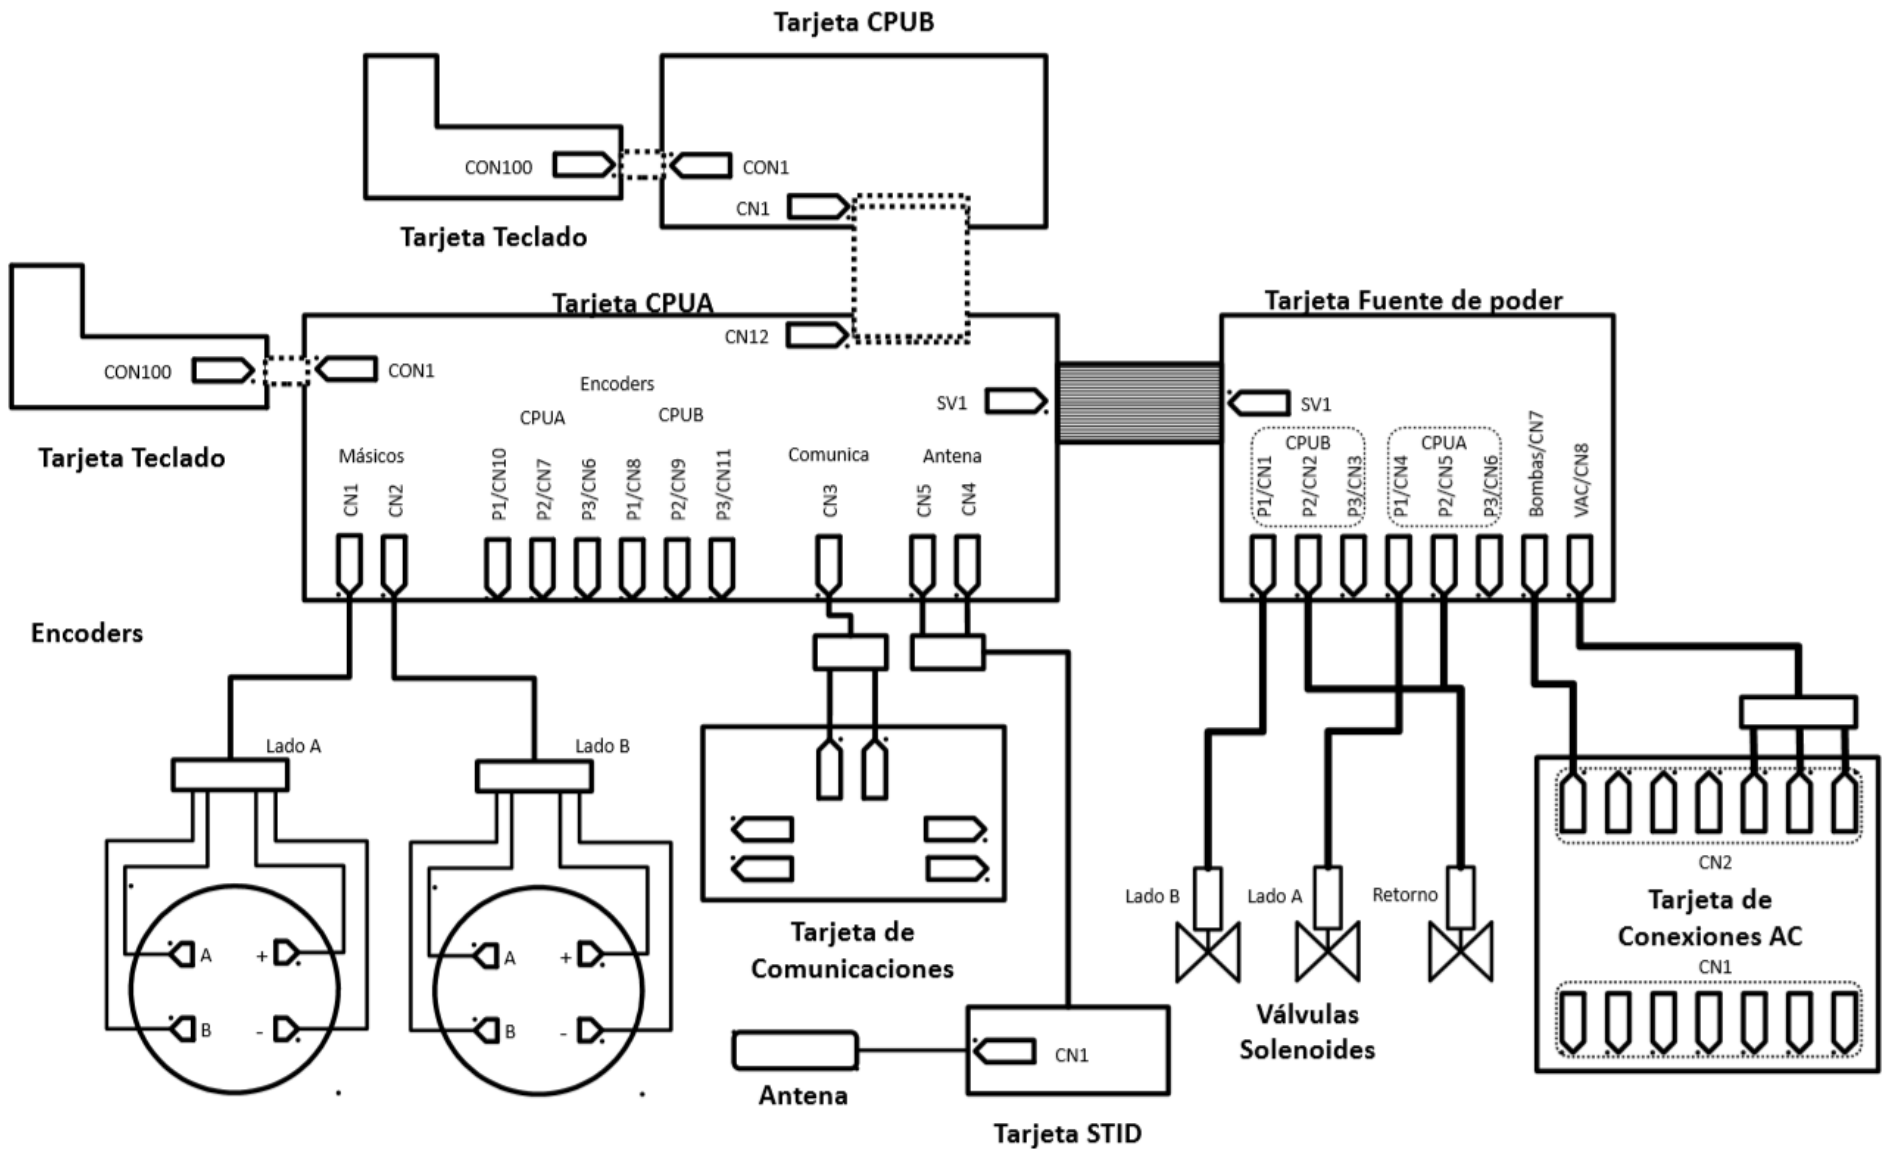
Tarjeta CPUB

CON100

CON1

CN1

Tarjeta Teclado

Tarjeta CPUA

CN12

Tarjeta Fuente de poder

CON100

CON1

Encoders

CPUA

CPUB

SV1

SV1

Tarjeta Teclado

Másicos

Comunica

Antena

CPUB

CPUA

CN1

CN2

P1/CN10

P2/CN7

P3/CN6

P1/CN8

P2/CN9

P3/CN11

CN3

CN5

CN4

P1/CN1

P2/CN2

P3/CN3

P1/CN4

P2/CN5

P3/CN6

Bombas/CN7

VAC/CN8

Encoders

Lado A

Lado B

A

+

B

-

A

+

B

-

CN2

Tarjeta de Conexiones AC

CN1

Lado B

Lado A

Retorno

Tarjeta de Comunicaciones

Válvulas Solenoides

CN1

Antena

Tarjeta STID